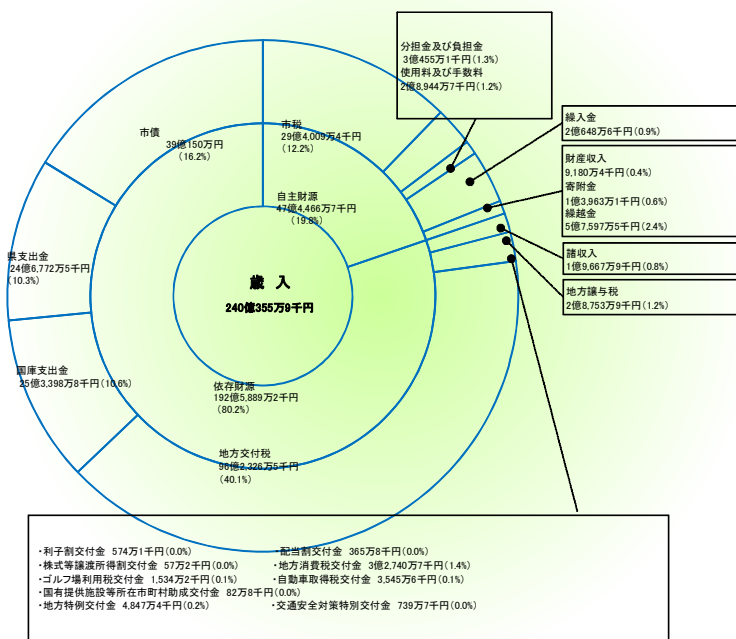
分担金及び負担金
3億455万1千円(1.3%)
使用料及び手数料
2億8,944万7千円(1.2%)

繰入金
2億648万6千円(0.9%)

財産収入
9,180万4千円(0.4%)
寄附金
1億3,963万1千円(0.6%)
繰越金
5億7,597万5千円(2.4%)

諸収入
1億9,667万9千円(0.8%)

地方譲与税
2億8,753万9千円(1.2%)

市税
29億4,009万4千円
(12.2%)

市債
39億150万円
(16.2%)

自主財源
47億4,466万7千円
(19.8%)

歳 入
240億355万9千円

県支出金
24億6,772万5千円
(10.3%)

国庫支出金
25億3,398万8千円(10.6%)

依存財源
192億5,889万2千円
(80.2%)

地方交付税
96億2,326万5千円
(40.1%)

・利子割交付金 574万1千円(0.0%)
・株式等譲渡所得割交付金 57万2千円(0.0%)
・ゴルフ場利用税交付金 1,534万2千円(0.1%)
・国有提供施設等所在市町村助成交付金 82万8千円(0.0%)
・地方特例交付金 4,847万4千円(0.2%)
・配当割交付金 365万8千円(0.0%)
・地方消費税交付金 3億2,740万7千円(1.4%)
・自動車取得税交付金 3,545万6千円(0.1%)
・交通安全対策特別交付金 739万7千円(0.0%)